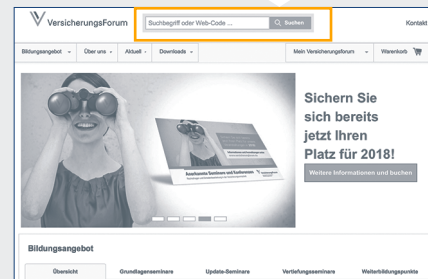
VersicherungsForum

Suchbegriff oder Web-Code ...

Suchen

Kontakt

Bildungsangebot

Über uns

Aktuell

Downloads

Mein VersicherungsForum

Warenkorb

Ausgewählte Seminare und Konferenzen

Sichern Sie sich bereits jetzt Ihren Platz für 2018!

Weitere Informationen und buchen

Bildungsangebot

Übersicht

Grundlagenseminare

Update-Seminare

Vertiefungsseminare

Weiterbildungspunkte